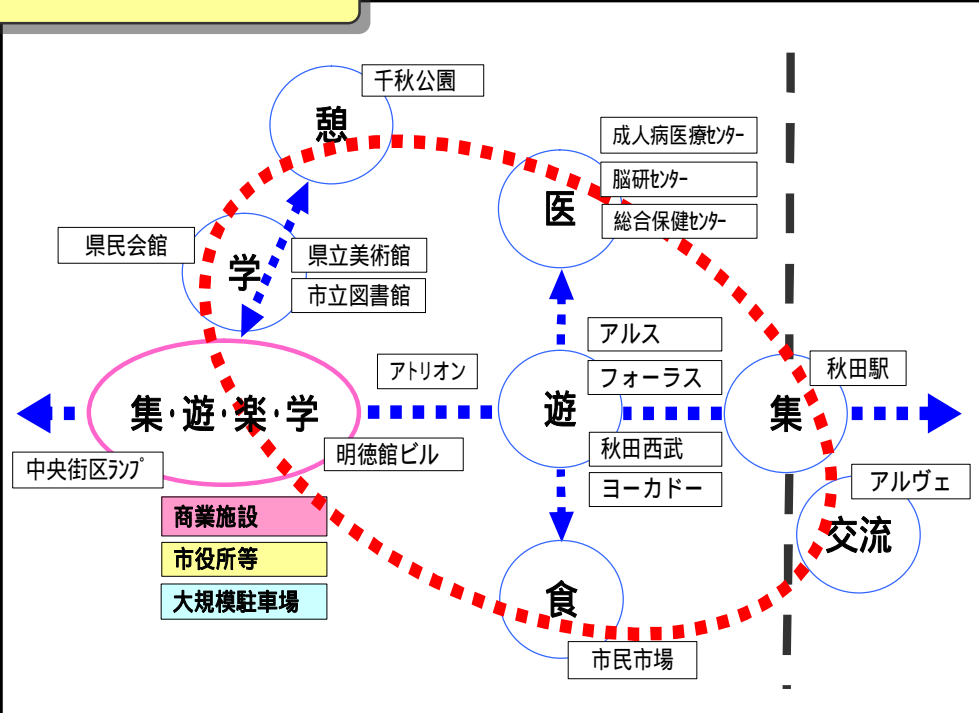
千秋公園
憩
成人病医療センター
脳研センター
医
総合保健センター
県民会館
学
県立美術館
市立図書館
アルス
アトリオン
フォーラス
秋田駅
集·遊·楽·学
遊
集
明徳館ビル
秋田西武
中央街区ランプ
ヨーカドー
アルヴェ
商業施設
交流
市役所等
大規模駐車場
食
市民市場